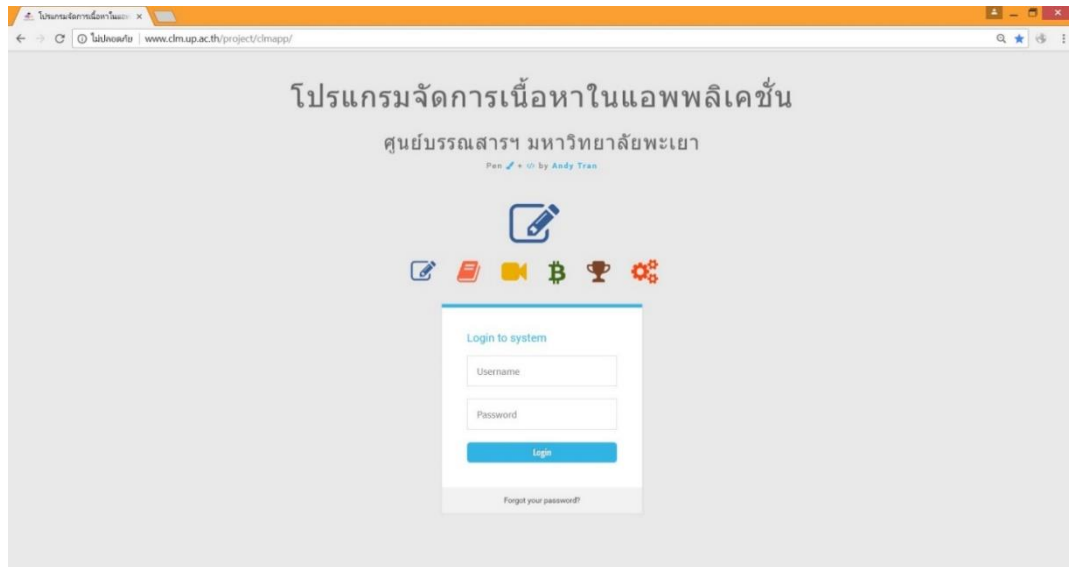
โปรแกรมจัดการเนื้อหาในแอ ×

ไม่ปลอดภัย www.clm.up.ac.th/project/clmapp/

โปรแกรมจัดการเนื้อหาในแอพพลิเคชั่น

ศูนย์บรรณสารฯ มหาวิทยาลัยพะเยา

Pen + </> by Andy Tran

Login to system

Username

Password

Login

Forgot your password?